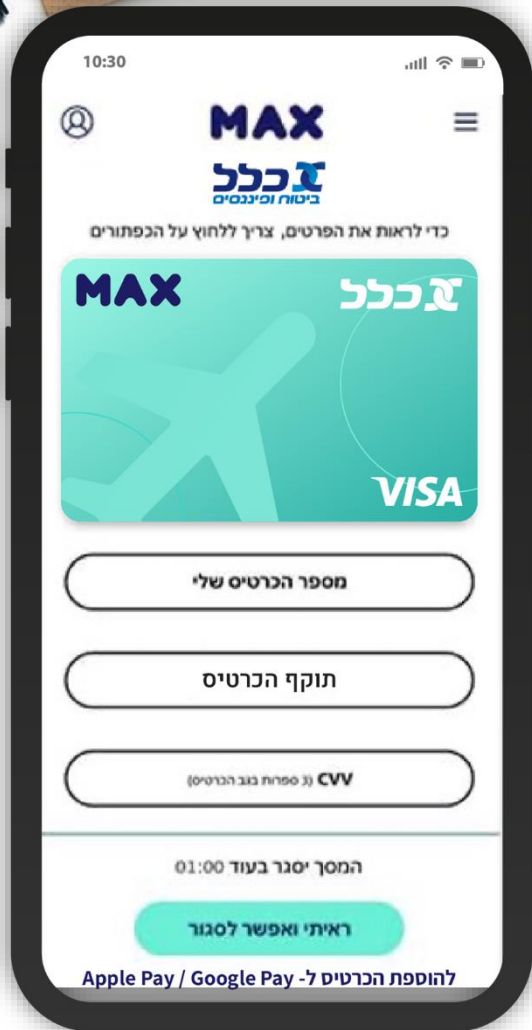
10:30

MAX

כלל
ביטוח ופיננסים

כדי לראות את הפרטים, צריך ללחוץ על הכפתורים

MAX

כלל

VISA

מספר הכרטיס שלי

תוקף הכרטיס

CVV (3 ספרות בגב הכרטיס)

המסך יסגר בעוד 01:00

ראיתי ואפשר לסגור

להוספת הכרטיס ל- Apple Pay / Google Pay